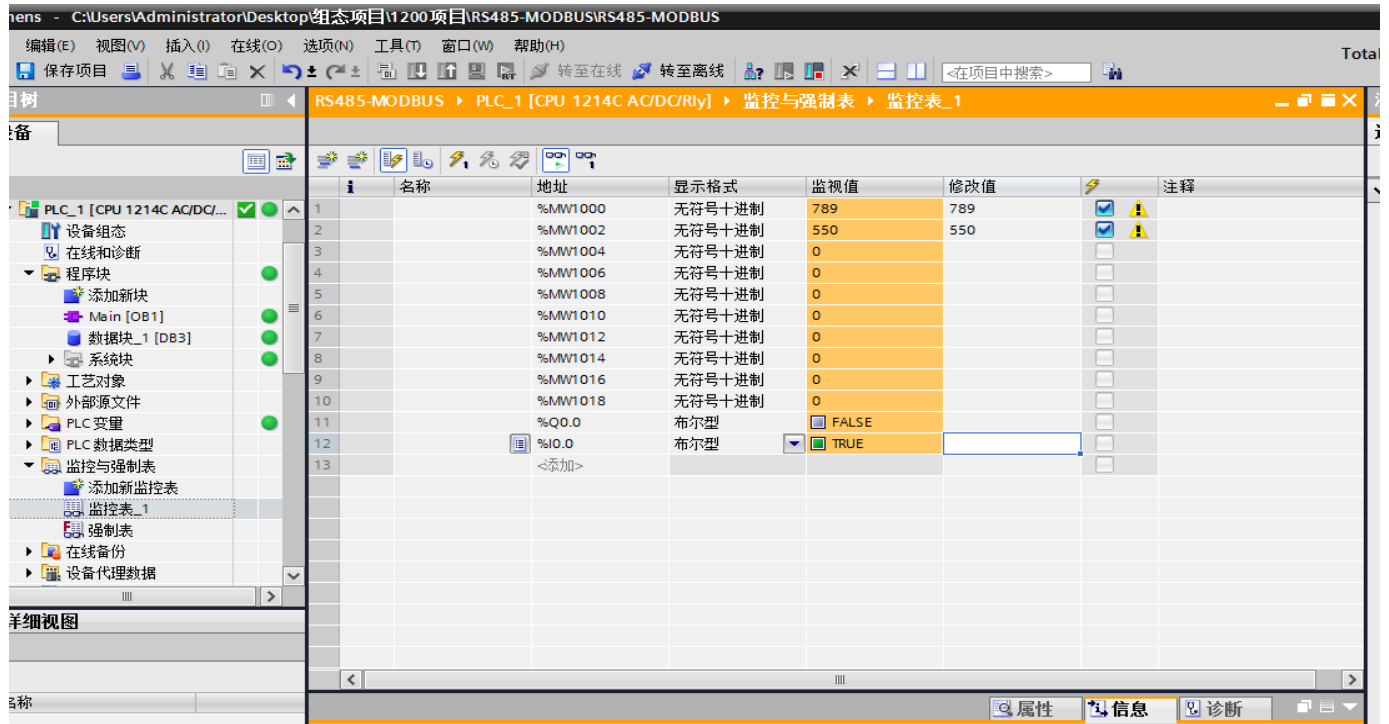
nens - C:\Users\Administrator\Desktop\组态项目\1200项目\RS485-MODBUS\RS485-MODBUS

编辑(E) 视图(V) 插入(I) 在线(O) 选项(N) 工具(T) 窗口(W) 帮助(H)

Total

保存项目 转至在线 转至离线 <在项目中搜索>

目树

设备

PLC_1 [CPU 1214C AC/DC/...
设备组态
在线和诊断
程序块
添加新块
Main [OB1]
数据块_1 [DB3]
系统块
工艺对象
外部源文件
PLC 变量
PLC 数据类型
监控与强制表
添加新监控表
监控表_1
强制表
在线备份
设备代理数据

详细视图

名称

RS485-MODBUS ▸ PLC_1 [CPU 1214C AC/DC/Rly] ▸ 监控与强制表 ▸ 监控表_1

| | i | 名称 | 地址 | 显示格式 | 监视值 | 修改值 | | 注释 |
|---|---|---|---|---|---|---|---|---|
| 1 | | | %MW1000 | 无符号十进制 | 789 | 789 | | |
| 2 | | | %MW1002 | 无符号十进制 | 550 | 550 | | |
| 3 | | | %MW1004 | 无符号十进制 | 0 | | | |
| 4 | | | %MW1006 | 无符号十进制 | 0 | | | |
| 5 | | | %MW1008 | 无符号十进制 | 0 | | | |
| 6 | | | %MW1010 | 无符号十进制 | 0 | | | |
| 7 | | | %MW1012 | 无符号十进制 | 0 | | | |
| 8 | | | %MW1014 | 无符号十进制 | 0 | | | |
| 9 | | | %MW1016 | 无符号十进制 | 0 | | | |
| 10 | | | %MW1018 | 无符号十进制 | 0 | | | |
| 11 | | | %Q0.0 | 布尔型 | FALSE | | | |
| 12 | | | %I0.0 | 布尔型 | TRUE | | | |
| 13 | | | <添加> | | | | | |

属性 信息 诊断